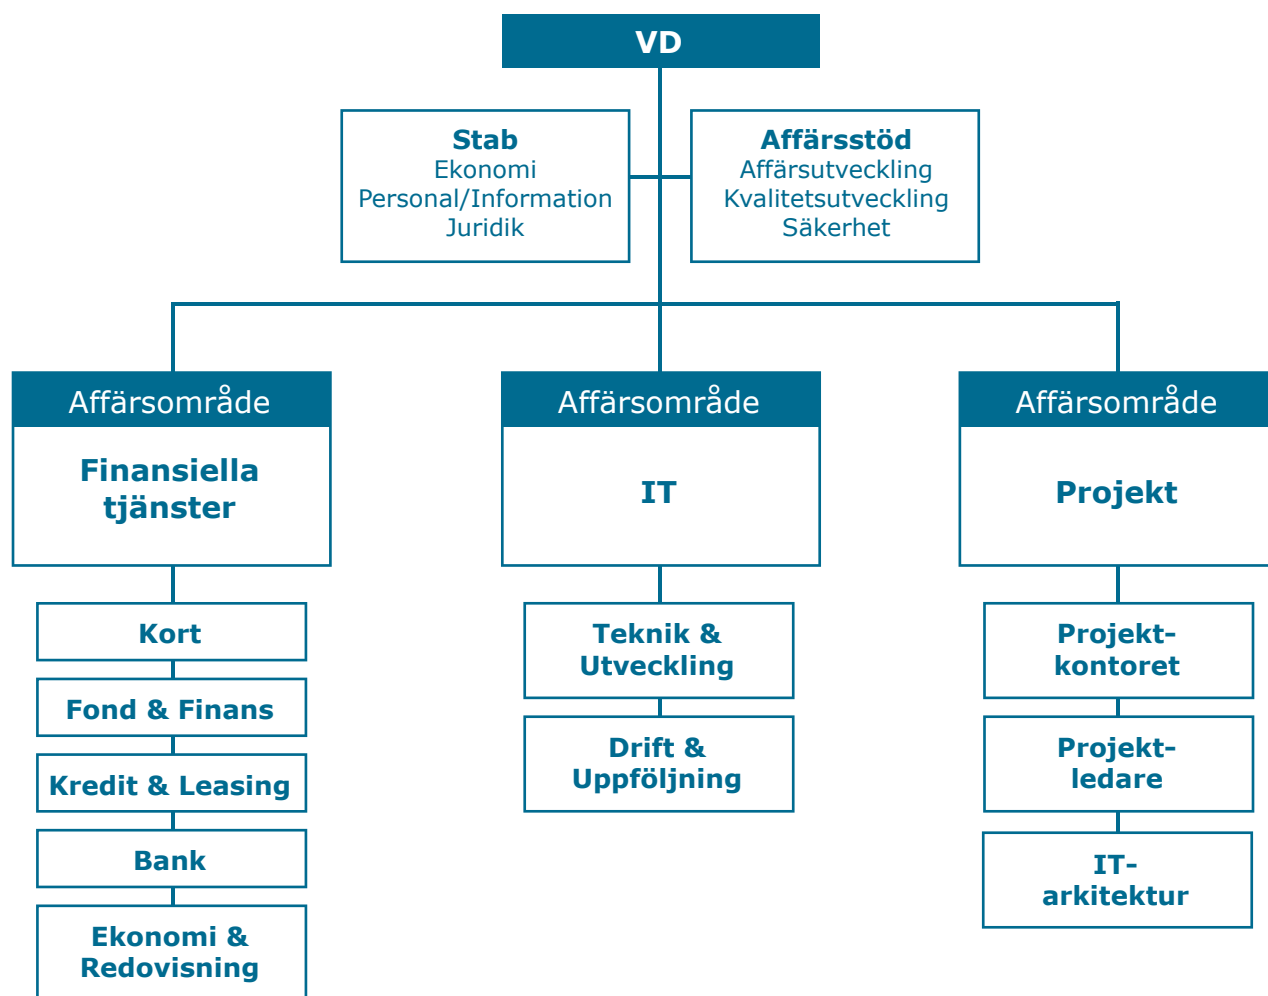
VD

Stab
Ekonomi
Personal/Information
Juridik

Affärsstöd
Affärsutveckling
Kvalitetsutveckling
Säkerhet

Affärsområde
Finansiella tjänster

Kort

Fond & Finans

Kredit & Leasing

Bank

Ekonomi & Redovisning

Affärsområde
IT

Teknik & Utveckling

Drift & Uppföljning

Affärsområde
Projekt

Projekt-kontoret

Projekt-ledare

IT-arkitektur